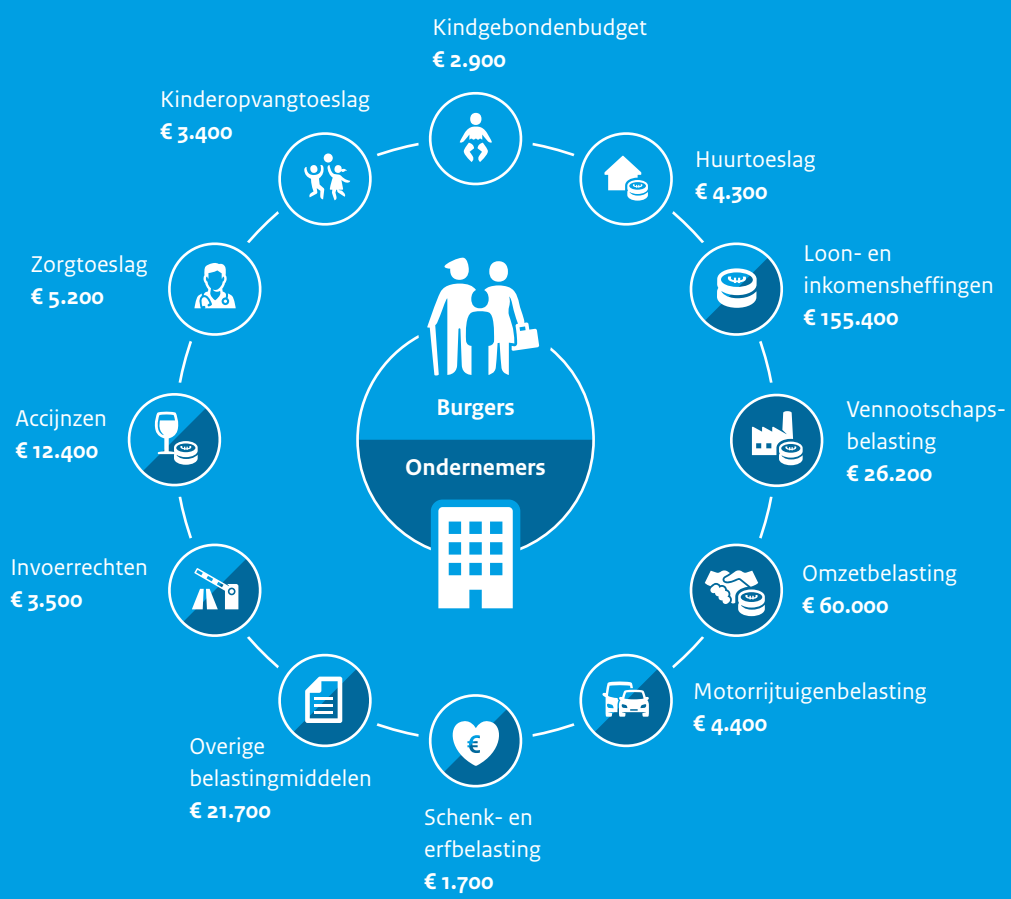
Kindgebondenbudget
€ 2.900

Huurtoeslag
€ 4.300

Loon- en inkomensheffingen
€ 155.400

Vennootschapsbelasting
€ 26.200

Omzetbelasting
€ 60.000

Motorrijtuigenbelasting
€ 4.400

Schenk- en erfbelasting
€ 1.700

Overige belastingmiddelen
€ 21.700

Invoerrechten
€ 3.500

Accijnzen
€ 12.400

Zorgtoeslag
€ 5.200

Kinderopvangtoeslag
€ 3.400

Burgers

Ondernemers